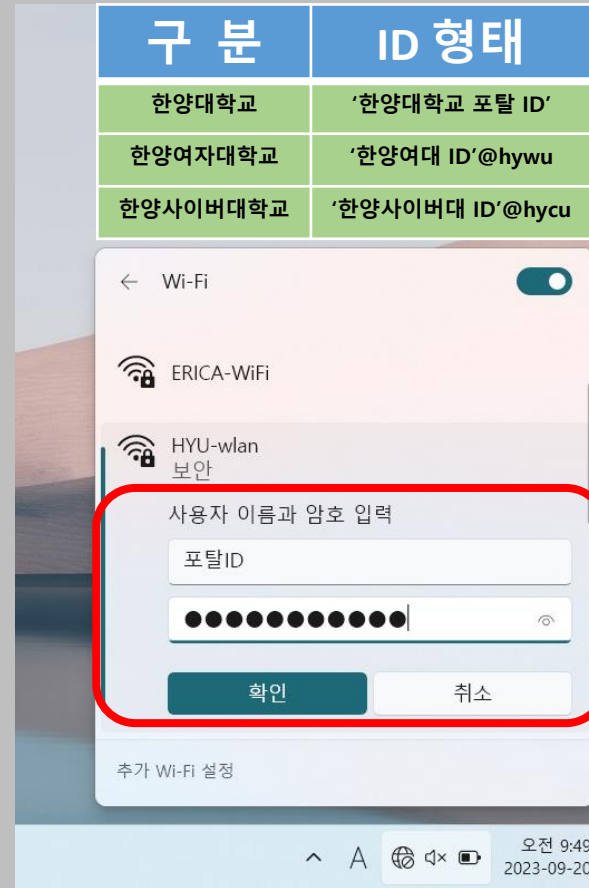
| 구 분 | ID 형태 |
|---|---|
| 한양대학교 | '한양대학교 포탈 ID' |
| 한양여자대학교 | '한양여대 ID'@hywu |
| 한양사이버대학교 | '한양사이버대 ID'@hycu |

Wi-Fi

ERICA-WiFi

HYU-wlan
보안

사용자 이름과 암호 입력

포탈ID

●●●●●●●●●●●●

확인

취소

추가 Wi-Fi 설정

A

오전 9:49
2023-09-20